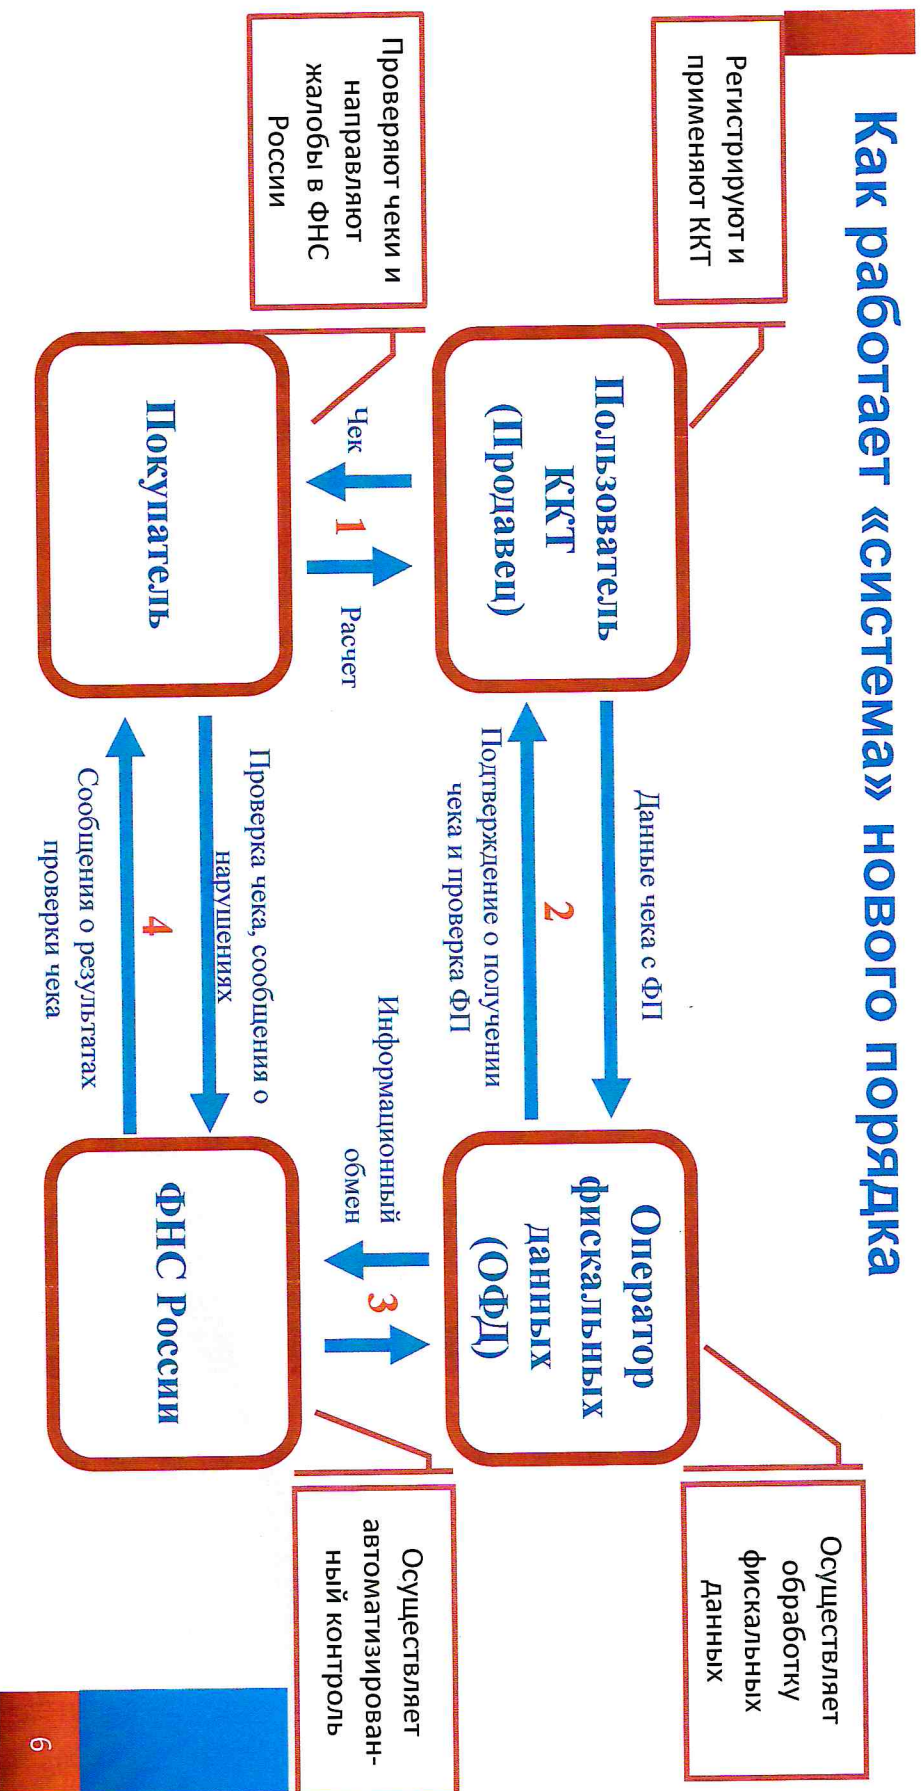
Как работает «система» нового порядка

Регистрируют и применяют ККТ

Проверяют чеки и направляют жалобы в ФНС России

Пользователь ККТ (Продавец)

Чек

1

Расчет

Покупатель

Данные чека с ФП

2

Подтверждение о получении чека и проверка ФП

Оператор фискальных данных (ОФД)

Информационный обмен

3

Осуществляет обработку фискальных данных

Проверка чека, сообщения о нарушениях

4

Сообщения о результатах проверки чека

ФНС России

Осуществляет автоматизированный контроль

9